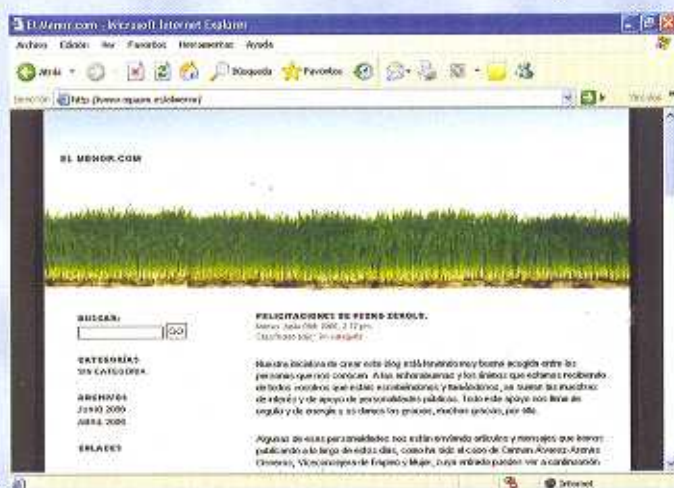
El Menor.com - Microsoft Internet Explorer

Archivo Edición Ver Favoritos Herramientas Ayuda

Atrás Búsqueda Favoritos

Dirección http://www.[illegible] Ir Vínculos

EL MENOR.COM

BUSCAR:
GO

CATEGORÍAS
SIN CATEGORÍA

ARCHIVOS
JUNIO 2005
ABRIL 2005

ENLACES

FELICITACIONES DE PEDRO ZEROLO.
Martes, Junio 0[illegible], 2005, 2:12 pm
Clasificado bajo: Sin categoría

Nuestra iniciativa de crear este blog está teniendo muy buena acogida entre las personas que nos conocen. A las enhorabuenas y los ánimos que estamos recibiendo de todos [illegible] que están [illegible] y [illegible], se suman las muestras de interés y de apoyo de personalidades públicas. Todo este apoyo nos llena de orgullo y de energía y os damos las gracias, muchas gracias, por ello.

Algunas de esas personalidades nos están enviando artículos y mensajes que iremos publicando a lo largo de estos días, como ha sido el caso de Carmen Alvarez-Arenas Cisneros, Viceconsejera de Empleo y Mujer, cuya entrada puedes ver a continuación.

Internet